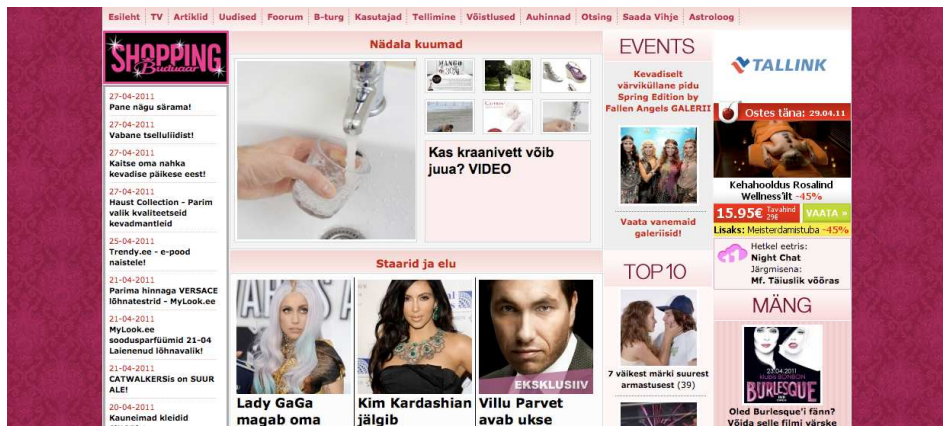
Esileht | TV | Artiklid | Uudised | Foorum | B-turg | Kasutajad | Tellimine | Võistlused | Auhinnad | Otsing | Saada Vihje | Astroloog

SHOPPING Buduaar

27-04-2011
Pane nägu särama!

27-04-2011
Vabane tselluliidist!

27-04-2011
Kaitse oma nahka kevadise päikese eest!

27-04-2011
Haust Collection - Parim valik kvaliteetseid kevadmantleid

25-04-2011
Trendy.ee - e-pood naistele!

21-04-2011
Parima hinnaga VERSACE lõhnastried - MyLook.ee

21-04-2011
MyLook.ee soodusparfüümid 21-04 Laienenud lõhnavalik!

21-04-2011
CATWALKERSis on SUUR ALE!

20-04-2011
Kaunimad kleidid

Nädala kuumad

Kas kraanivett võib juua? VIDEO

Staarid ja elu

Lady GaGa magab oma

Kim Kardashian jälgib

EKSKLUSIIV

Villu Parvet avab ukse

EVENTS

Kevadiselt värvikullane pidu Spring Edition by Fallen Angels GALERII

Vaata vanemaid galeriisid!

TOP10

7 väikest märki suurest armastusest (39)

TALLINK

Ostes täna: 29.04.11

Kehahooldus Rosalind Wellness'ilt -45%

15.95€ Tavahind 29€

VAATA »

Lisaks: Meisterdamistuba -45%

Hetkel eetris:
Night Chat
Järgmisena:
Mf. Täiuslik võõras

MÄNG

BURLESQUE

Oled Burlesque'i fänn? Võida selle filmi värske